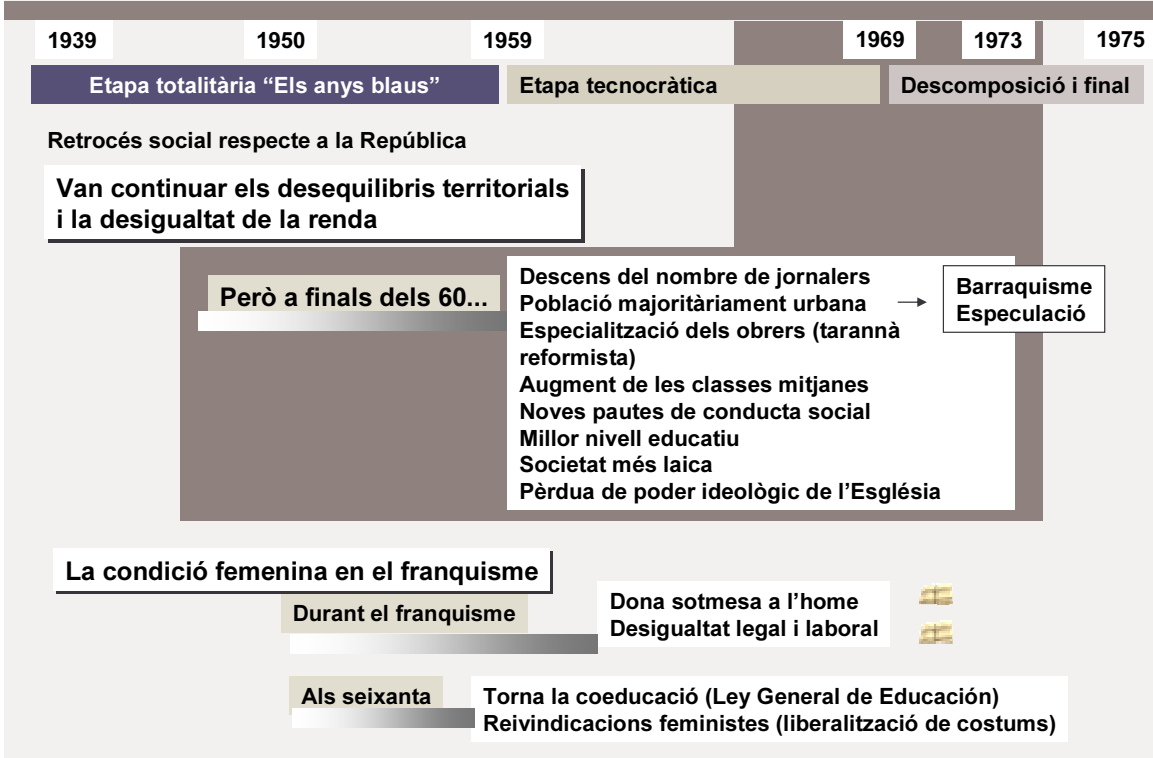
1939 1950 1959 1969 1973 1975

Etapa totalitària “Els anys blaus”

Etapa tecnocràtica

Descomposició i final

Retrocés social respecte a la República

Van continuar els desequilibris territorials i la desigualtat de la renda

Però a finals dels 60...

Descens del nombre de jornalers
Població majoritàriament urbana
Especialització dels obrers (tarannà reformista)
Augment de les classes mitjanes
Noves pautes de conducta social
Millor nivell educatiu
Societat més laica
Pèrdua de poder ideològic de l’Església

Barraquisme
Especulació

La condició femenina en el franquisme

Durant el franquisme

Dona sotmesa a l’home
Desigualtat legal i laboral

Als seixanta

Torna la coeducació (Ley General de Educación)
Reivindicacions feministes (liberalització de costums)